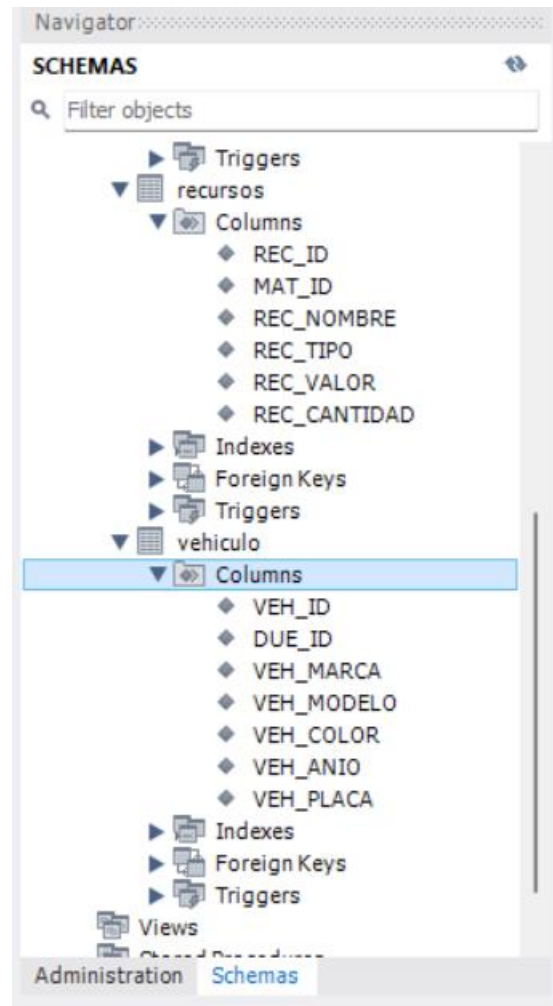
Navigator

SCHEMAS

Filter objects

Triggers
recursos
Columns
REC_ID
MAT_ID
REC_NOMBRE
REC_TIPO
REC_VALOR
REC_CANTIDAD
Indexes
Foreign Keys
Triggers
vehiculo
Columns
VEH_ID
DUE_ID
VEH_MARCA
VEH_MODELO
VEH_COLOR
VEH_ANIO
VEH_PLACA
Indexes
Foreign Keys
Triggers
Views
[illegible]

Administration Schemas